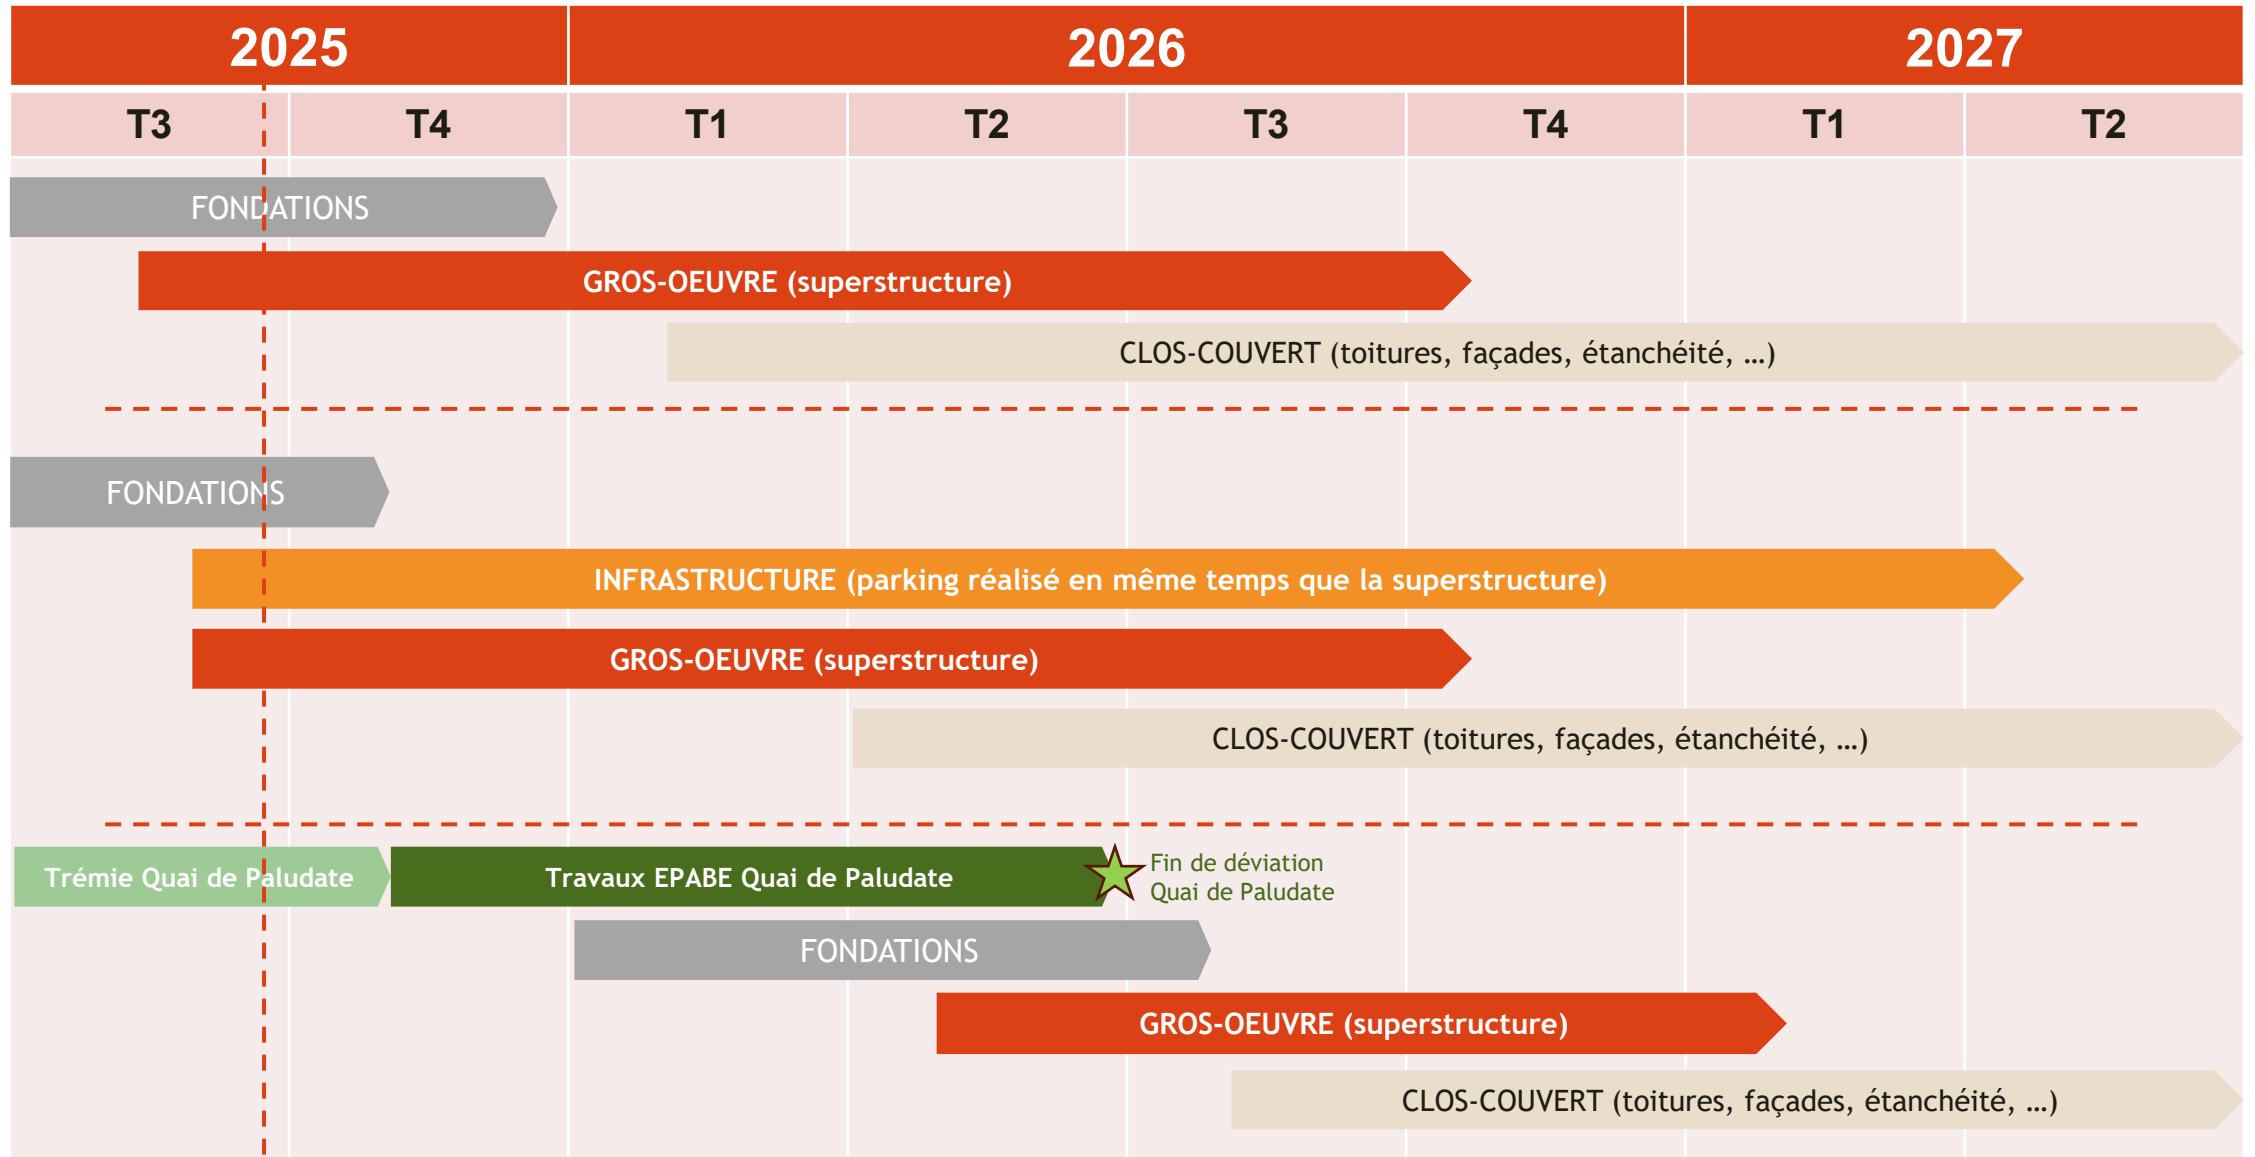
| 2025 | | 2026 | | | | 2027 | |
|---|---|---|---|---|---|---|---|
| T3 | T4 | T1 | T2 | T3 | T4 | T1 | T2 |

FONDATIONS

GROS-OEUVRE (superstructure)

CLOS-COUVERT (toitures, façades, étanchéité, …)

FONDATIONS

INFRASTRUCTURE (parking réalisé en même temps que la superstructure)

GROS-OEUVRE (superstructure)

CLOS-COUVERT (toitures, façades, étanchéité, …)

Trémie Quai de Paludate

Travaux EPABE Quai de Paludate

Fin de déviation Quai de Paludate

FONDATIONS

GROS-OEUVRE (superstructure)

CLOS-COUVERT (toitures, façades, étanchéité, …)